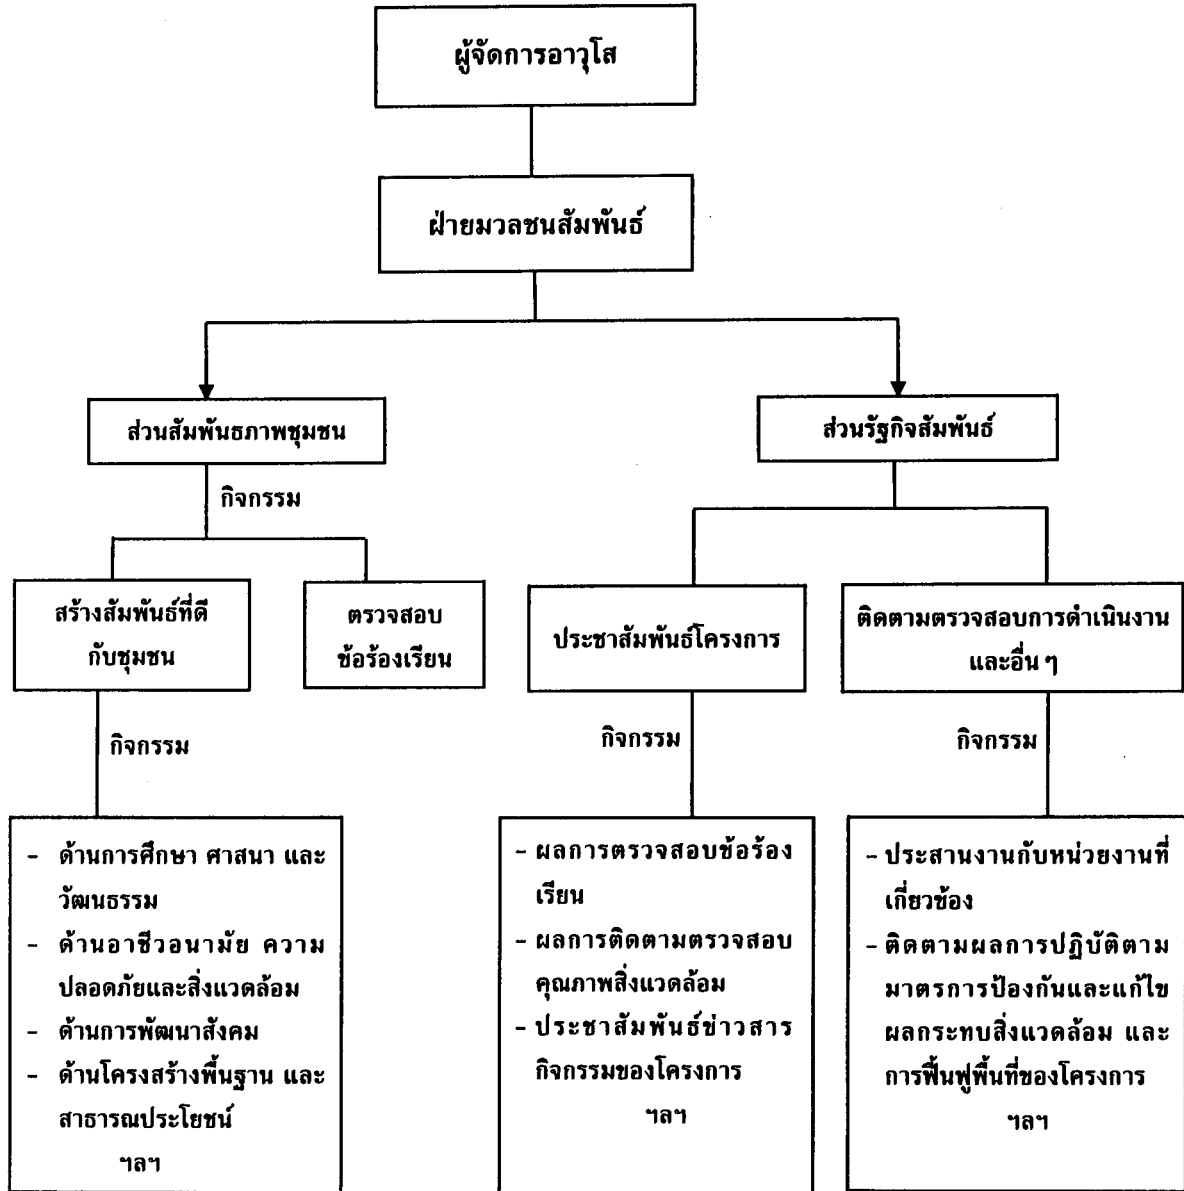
ผู้จัดการอาวุโส

ฝ่ายมวลชนสัมพันธ์

ส่วนสัมพันธภาพชุมชน

ส่วนรัฐกิจสัมพันธ์

กิจกรรม

สร้างสัมพันธ์ที่ดีกับชุมชน

ตรวจสอบข้อร้องเรียน

ประชาสัมพันธ์โครงการ

ติดตามตรวจสอบการดำเนินงานและอื่น ๆ

กิจกรรม

กิจกรรม

กิจกรรม

- ด้านการศึกษา ศาสนา และวัฒนธรรม
- ด้านอาชีวอนามัย ความปลอดภัยและสิ่งแวดล้อม
- ด้านการพัฒนาสังคม
- ด้านโครงสร้างพื้นฐาน และสาธารณประโยชน์
ฯลฯ

- ผลการตรวจสอบข้อร้องเรียน
- ผลการติดตามตรวจสอบคุณภาพสิ่งแวดล้อม
- ประชาสัมพันธ์ข่าวสารกิจกรรมของโครงการ
ฯลฯ

- ประสานงานกับหน่วยงานที่เกี่ยวข้อง
- ติดตามผลการปฏิบัติตามมาตรการป้องกันและแก้ไขผลกระทบสิ่งแวดล้อม และการฟื้นฟูพื้นที่ของโครงการ
ฯลฯ